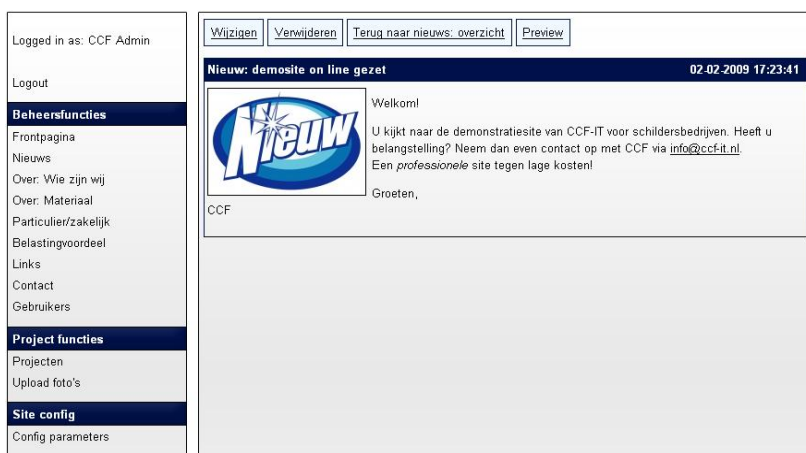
Logged in as: CCF Admin

Logout

Beheersfuncties

Frontpagina

Nieuws

Over: Wie zijn wij

Over: Materiaal

Particulier/zakelijk

Belastingvoordeel

Links

Contact

Gebruikers

Project functies

Projecten

Upload foto's

Site config

Config parameters

Wijzigen | Verwijderen | Terug naar nieuws: overzicht | Preview

Nieuw: demosite on line gezet

02-02-2009 17:23:41

Nieuw

Welkom!

U kijkt naar de demonstratiesite van CCF-IT voor schildersbedrijven. Heeft u belangstelling? Neem dan even contact op met CCF via info@ccf-it.nl.
Een *professionele* site tegen lage kosten!

Groeten,

CCF